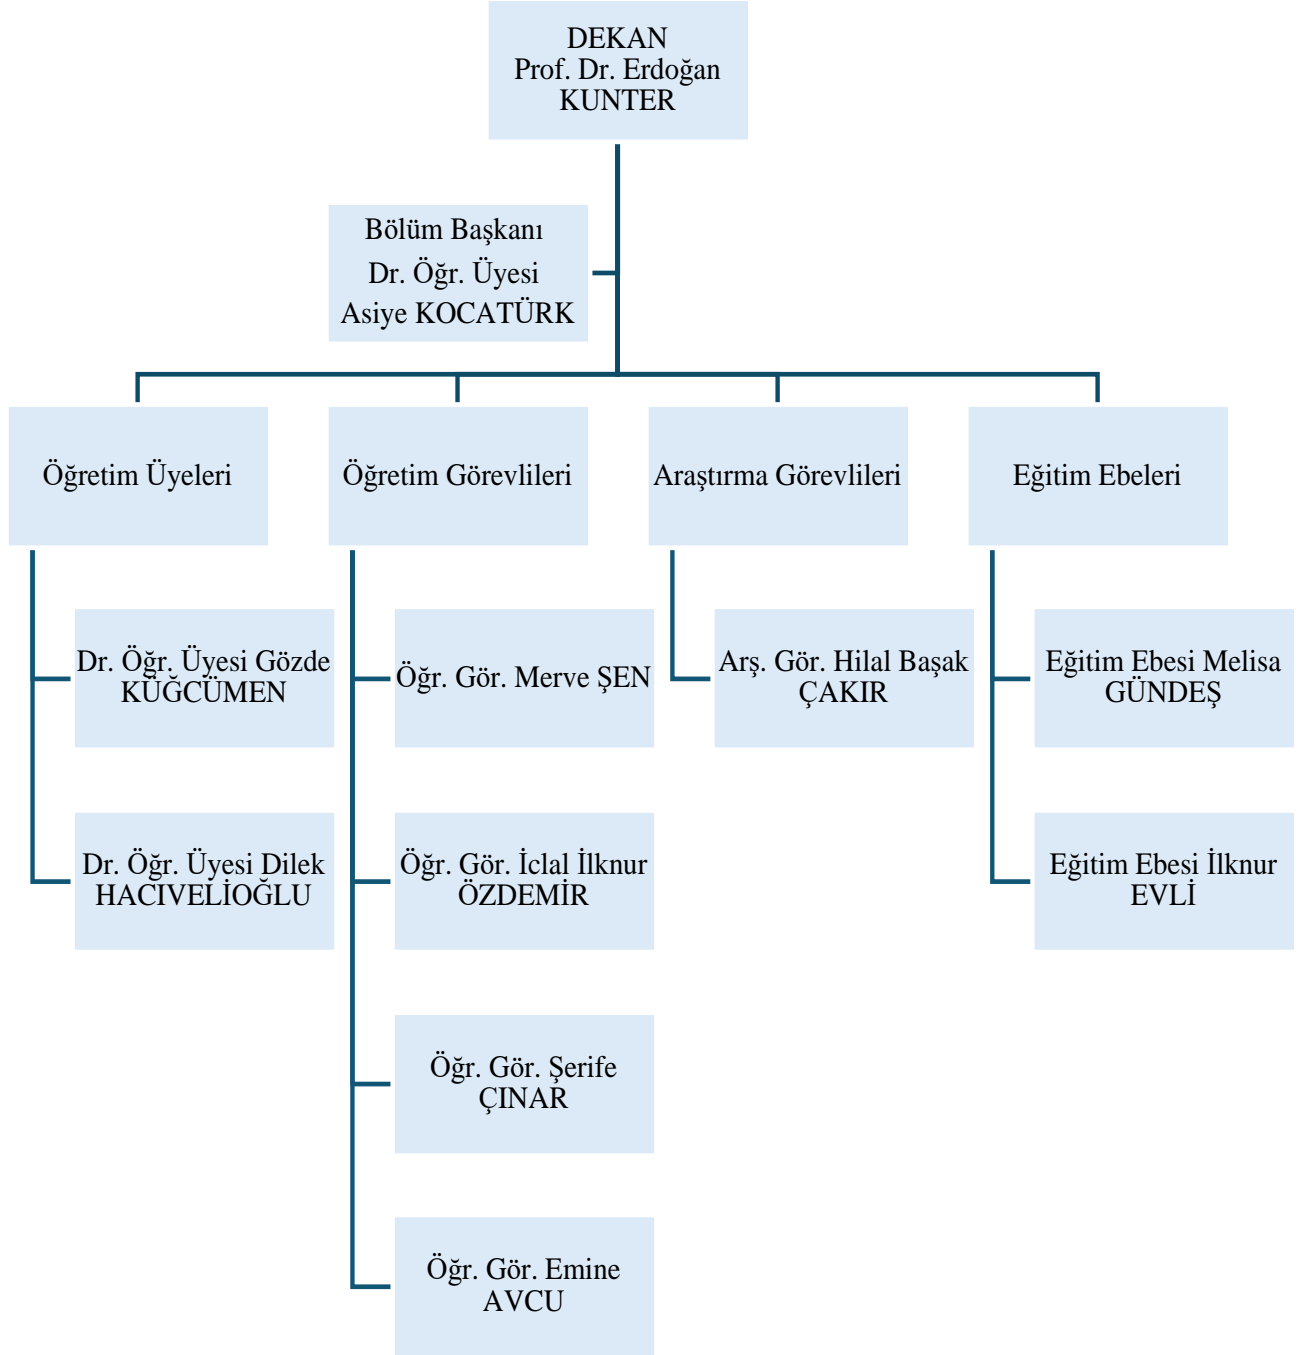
DEKAN
Prof. Dr. Erdoğan KUNTER

Bölüm Başkanı
Dr. Öğr. Üyesi
Asiye KOCATÜRK

Öğretim Üyeleri

Dr. Öğr. Üyesi Gözde KÜĞCÜMEN

Dr. Öğr. Üyesi Dilek HACIVELİOĞLU

Öğretim Görevlileri

Öğr. Gör. Merve ŞEN

Öğr. Gör. İclal İlknur ÖZDEMİR

Öğr. Gör. Şerife ÇINAR

Öğr. Gör. Emine AVCU

Araştırma Görevlileri

Arş. Gör. Hilal Başak ÇAKIR

Eğitim Ebeleri

Eğitim Ebesi Melisa GÜNDEŞ

Eğitim Ebesi İlknur EVLİ